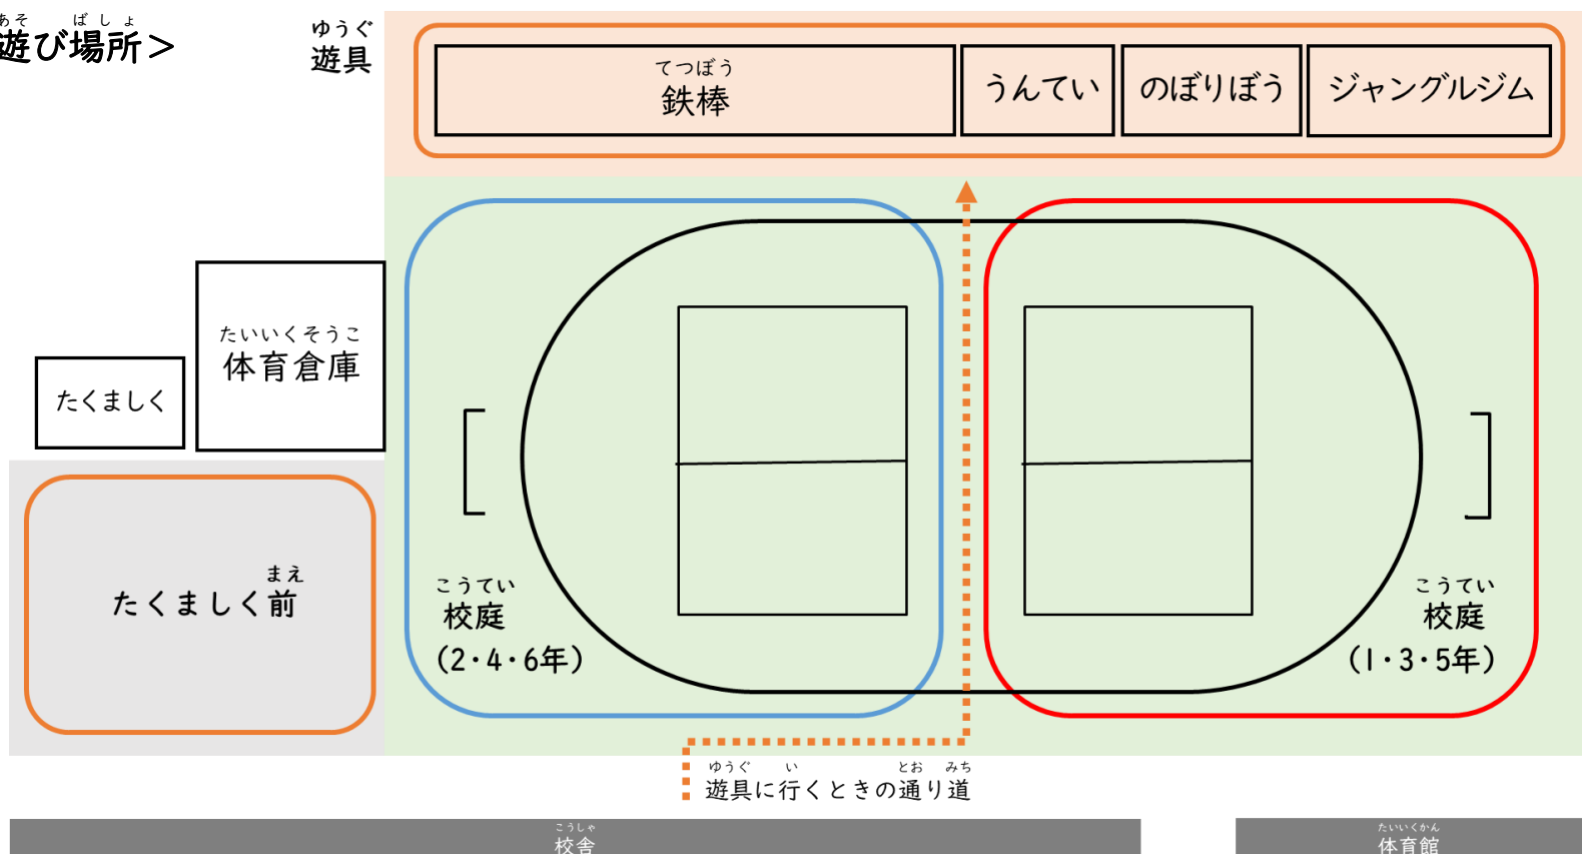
あそ　ばしょ
遊び場所＞

ゆうぐ
遊具

てつぼう
鉄棒

うんてい

のぼりぼう

ジャングルジム

たいいくそうこ
体育倉庫

たくましく

まえ
たくましく前

こうてい
校庭
（2・4・6年）

こうてい
校庭
（1・3・5年）

ゆうぐ　い　とお　みち
遊具に行くときの通り道

こうしゃ
校舎

たいいくかん
体育館